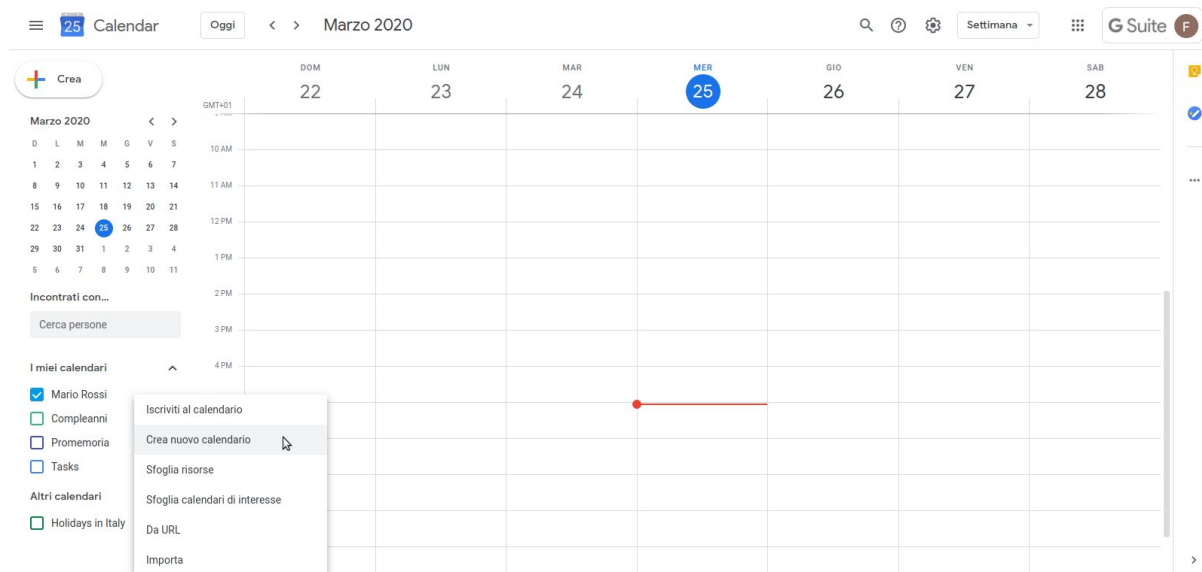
25 Calendar

Oggi

Marzo 2020

Settimana

G Suite

F

Crea

Marzo 2020

| D | L | M | M | G | V | S |
|---|---|---|---|---|---|---|
| 1 | 2 | 3 | 4 | 5 | 6 | 7 |
| 8 | 9 | 10 | 11 | 12 | 13 | 14 |
| 15 | 16 | 17 | 18 | 19 | 20 | 21 |
| 22 | 23 | 24 | 25 | 26 | 27 | 28 |
| 29 | 30 | 31 | 1 | 2 | 3 | 4 |
| 5 | 6 | 7 | 8 | 9 | 10 | 11 |

Incontrati con...

Cerca persone

I miei calendari

Mario Rossi

Compleanni

Promemoria

Tasks

Altri calendari

Holidays in Italy

GMT+01

DOM 22

LUN 23

MAR 24

MER 25

GIO 26

VEN 27

SAB 28

10 AM

11 AM

12 PM

1 PM

2 PM

3 PM

4 PM

Iscriviti al calendario

Crea nuovo calendario

Sfoglia risorse

Sfoglia calendari di interesse

Da URL

Importa